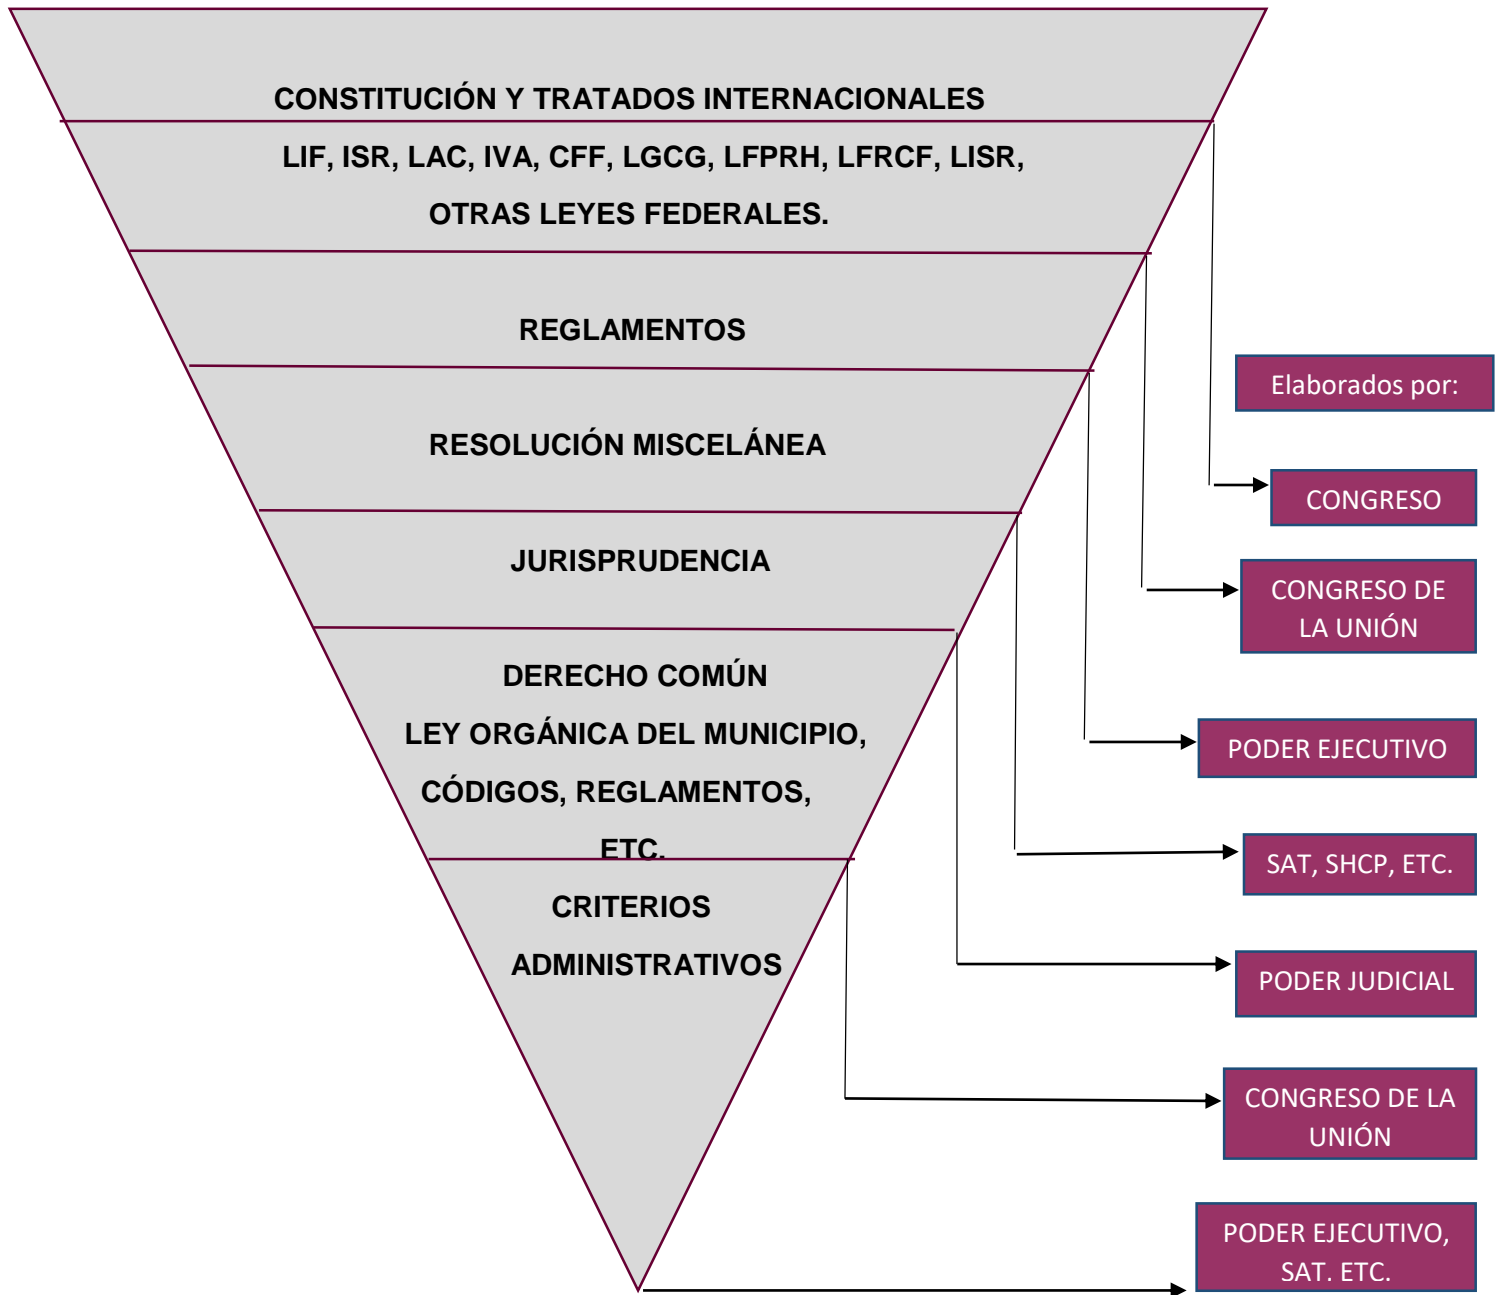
CONSTITUCIÓN Y TRATADOS INTERNACIONALES

LIF, ISR, LAC, IVA, CFF, LGCG, LFPRH, LFRCF, LISR, OTRAS LEYES FEDERALES.

REGLAMENTOS

RESOLUCIÓN MISCELÁNEA

JURISPRUDENCIA

DERECHO COMÚN
LEY ORGÁNICA DEL MUNICIPIO, CÓDIGOS, REGLAMENTOS, ETC.

CRITERIOS ADMINISTRATIVOS

Elaborados por:

CONGRESO

CONGRESO DE LA UNIÓN

PODER EJECUTIVO

SAT, SHCP, ETC.

PODER JUDICIAL

CONGRESO DE LA UNIÓN

PODER EJECUTIVO, SAT. ETC.